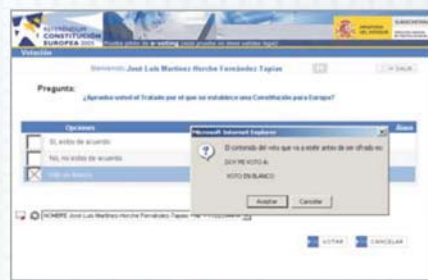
REFERÉNDUM
CONSTITUCIÓN
EUROPEA 2005
Pruebas piloto de e-voting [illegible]

MINISTERIO DEL INTERIOR

SUBSECRETARÍA

Votación

Bienvenido: José Luis Martínez Hoyos Fernández Tapias

SALIR

Pregunta:
¿Aprueba usted el Tratado por el que se establece una Constitución para Europa?

Opciones

Borrar

Sí, estoy de acuerdo

No, no estoy de acuerdo

Voto en blanco

Microsoft Internet Explorer

El contenido del voto que va a emitir antes de ser cifrado es:

DOY MI VOTO A:

VOTO EN BLANCO

Aceptar

Cancelar

NOMBRE: José Luis Martínez Hoyos Fernández Tapias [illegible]

VOTAR

CANCELAR